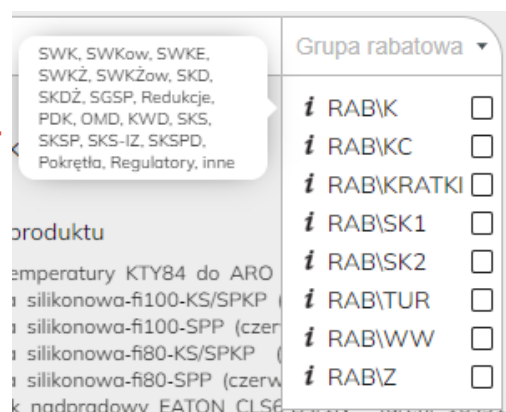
SWK, SWKow, SWKE, SWKŻ, SWKŻow, SKD, SKDŻ, SGSP, Redukcje, PDK, OMD, KWD, SKS, SKSP, SKS-IZ, SKSPD, Pokrętła, Regulatory, inne

Grupa rabatowa ▾

*i* RAB\K
*i* RAB\KC
*i* RAB\KRATKI
*i* RAB\SK1
*i* RAB\SK2
*i* RAB\TUR
*i* RAB\WW
*i* RAB\Z

produktu
emperatury KTY84 do ARO
silikonowa-fi100-KS/SPKP (
silikonowa-fi100-SPP (czer
silikonowa-fi80-KS/SPKP (
silikonowa-fi80-SPP (czerw
k nadprądowy EATON CLS6